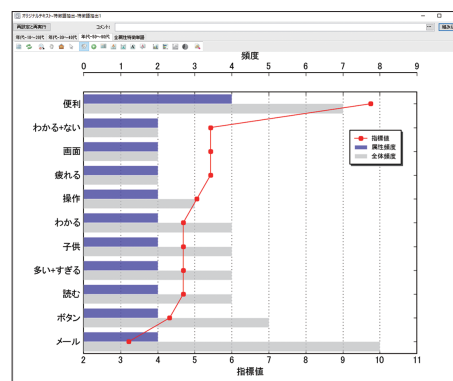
オリジナルテキスト-特徴語抽出-特徴語抽出1

再設定と再実行　コメント　貼り付

年代=10～20代　年代=30～40代　年代=50～60代　全属性特徴単語

頻度

0 1 2 3 4 5 6 7 8 9

便利
わかる+ない
画面
疲れる
操作
わかる
子供
多い+すぎる
読む
ボタン
メール

指標値
属性頻度
全体頻度

2 3 4 5 6 7 8 9 10 11

指標値